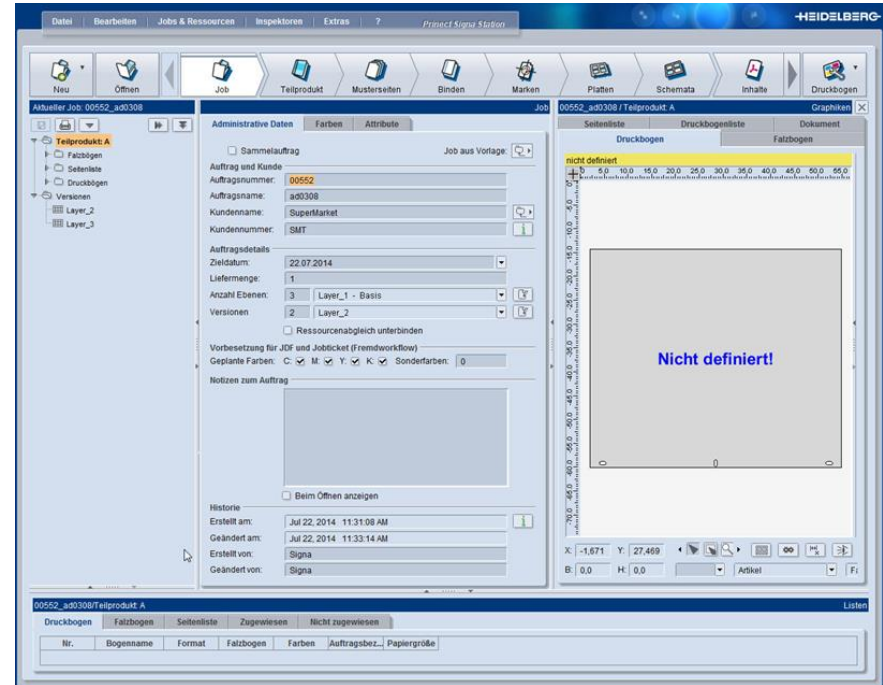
Datei Bearbeiten Jobs & Ressourcen Inspektoren Extras ? Prinect Signa Station

HEIDELBERG

Neu Öffnen Job Teilprodukt Musterseiten Binden Marken Platten Schemata Inhalte Druckbogen

Aktueller Job: 00552_ad0308

Teilprodukt: A
Falzbögen
Seitenliste
Druckbögen
Versionen
Layer_2
Layer_3

Job

Administrative Daten Farben Attribute

Sammelauftrag
Job aus Vorlage:

Auftrag und Kunde
Auftragsnummer: 00552
Auftragsname: ad0308
Kundenname: SuperMarket
Kundennummer: SMT

Auftragsdetails
Zieldatum: 22.07.2014
Liefermenge: 1
Anzahl Ebenen: 3 Layer_1 - Basis
Versionen: 2 Layer_2
Ressourcenabgleich unterbinden

Vorbesetzung für JDF und Jobticket (Fremdworkflow)
Geplante Farben: C: M: Y: K: Sonderfarben: 0

Notizen zum Auftrag

Beim Öffnen anzeigen

Historie
Erstellt am: Jul 22, 2014 11:31:08 AM
Geändert am: Jul 22, 2014 11:33:14 AM
Erstellt von: Signa
Geändert von: Signa

00552_ad0308 / Teilprodukt: A
Graphiken

Seitenliste Druckbogenliste Dokument
Druckbogen Falzbogen

nicht definiert
0 5,0 10,0 15,0 20,0 25,0 30,0 35,0 40,0 45,0 50,0 55,0

Nicht definiert!

X: -1,671 Y: 27,469
B: 0,0 H: 0,0 Artikel

00552_ad0308/Teilprodukt: A
Listen

Druckbogen Falzbogen Seitenliste Zugewiesen Nicht zugewiesen

| Nr. | Bogenname | Format | Falzbogen | Farben | Auftragsbez... | Papiergröße |
|---|---|---|---|---|---|---|